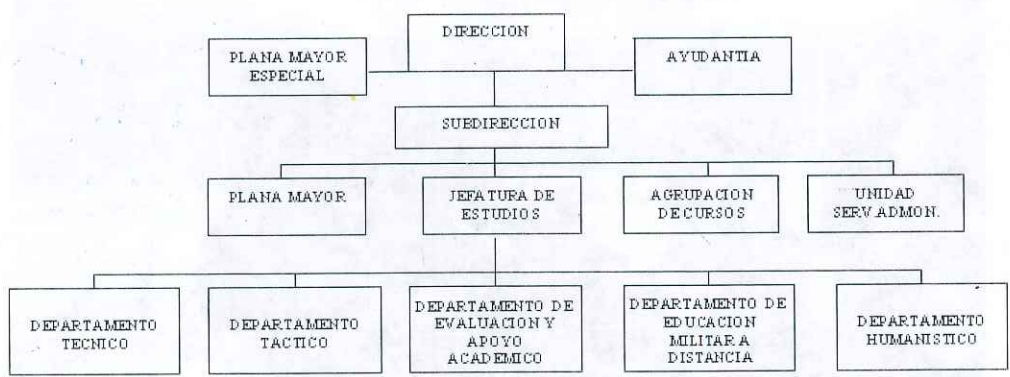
DIRECCION

PLANA MAYOR ESPECIAL

AYUDANTIA

SUBDIRECCION

PLANA MAYOR

JEFATURA DE ESTUDIOS

AGRUPACION DECURSOS

UNIDAD SERV.ADMON.

DEPARTAMENTO TECNICO

DEPARTAMENTO TACTICO

DEPARTAMENTO DE EVALUACION Y APOYO ACADEMICO

DEPARTAMENTO DE EDUCACION MILITAR A DISTANCIA

DEPARTAMENTO HUMANISTICO